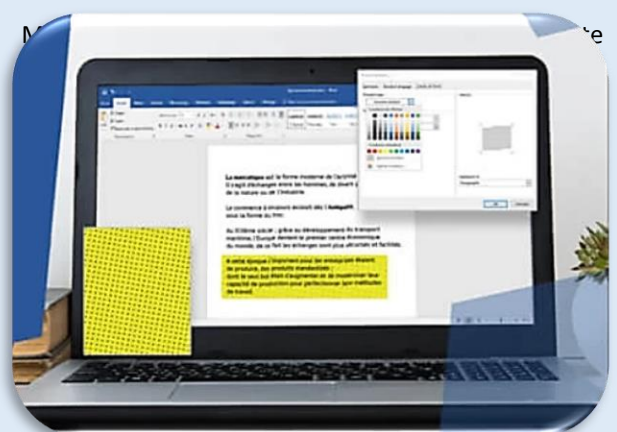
M

te

Le mercatique est la forme moderne de l'activité

Il s'agit d'échanges entre les hommes, de divers

Le commerce a toujours existé dès l'Antiquité

Au XVIème siècle, grâce au développement du transport maritime, l'Europe devient le premier centre économique du monde, de ce fait les échanges sont plus attractifs et facilités.

A cette époque, l'important pour les entreprises étaient de produire, des produits standardisés ; dont le seul but était d'augmenter et de maximiser leur capacité de production pour perfectionner leur méthodes de travail.